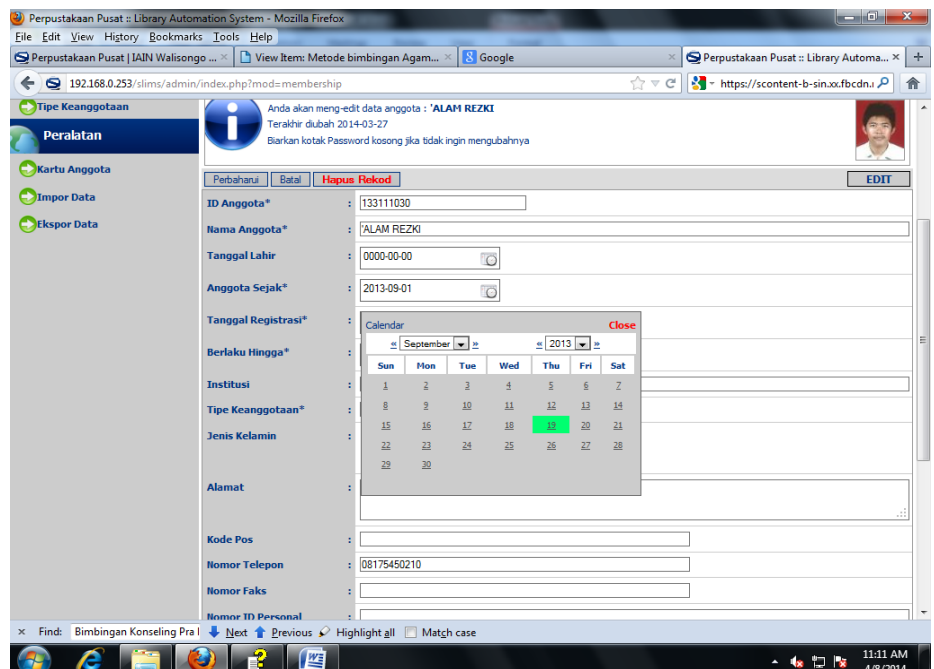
Perpustakaan Pusat :: Library Automation System - Mozilla Firefox

File Edit View History Bookmarks Tools Help

Perpustakaan Pusat | IAIN Walisongo ... × View Item: Metode bimbingan Agam... × Google × Perpustakaan Pusat :: Library Automa... × +

192.168.0.253/slims/admin/index.php?mod=membership

https://scontent-b-sin.xx.fbcdn.n

Tipe Keanggotaan

Peralatan

Kartu Anggota

Impor Data

Ekspor Data

Anda akan meng-edit data anggota : 'ALAM REZKI
Terakhir diubah 2014-03-27
Biarkan kotak Password kosong jika tidak ingin mengubahnya

Perbaharui | Batal | Hapus Rekod | EDIT

| | | |
|---|---|---|
| ID Anggota* | : | 133111030 |
| Nama Anggota* | : | 'ALAM REZKI |
| Tanggal Lahir | : | 0000-00-00 |
| Anggota Sejak* | : | 2013-09-01 |
| Tanggal Registrasi* | : | |
| Berlaku Hingga* | : | |
| Institusi | : | |
| Tipe Keanggotaan* | : | |
| Jenis Kelamin | : | |
| Alamat | : | |
| Kode Pos | : | |
| Nomor Telepon | : | 08175450210 |
| Nomor Faks | : | |
| Nomor ID Personal | : | |

Calendar Close

« September » « 2013 »

| Sun | Mon | Tue | Wed | Thu | Fri | Sat |
|---|---|---|---|---|---|---|
| 1 | 2 | 3 | 4 | 5 | 6 | 7 |
| 8 | 9 | 10 | 11 | 12 | 13 | 14 |
| 15 | 16 | 17 | 18 | 19 | 20 | 21 |
| 22 | 23 | 24 | 25 | 26 | 27 | 28 |
| 29 | 30 | | | | | |

× Find: Bimbingan Konseling Pra I Next Previous Highlight all Match case

11:11 AM
4/8/2014